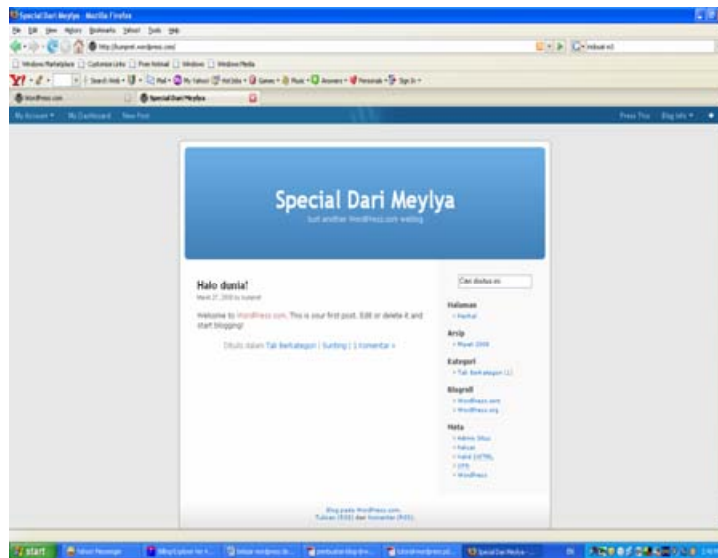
Special Dari Meylya - Mozilla Firefox

File Edit View History Bookmarks Yahoo! Tools Help

http://lumpret.wordpress.com/

Windows Marketplace | Customize Links | Free Hotmail | Windows | Windows Media

WordPress.com | Special Dari Meylya

My Account | My Dashboard | New Post

Press This | Blog Info

Special Dari Meylya

Just another WordPress.com weblog

Halo dunia!

March 27, 2008 by lumpret

Welcome to WordPress.com. This is your first post. Edit or delete it and start blogging!

Ditulis dalam Tak Berkategori | Sunting | 1 Komentar »

Cari disitus ini

Halaman
» Perihal

Arsip
» Maret 2008

Kategori
» Tak Berkategori (1)

Blogroll
» WordPress.com
» WordPress.org

Meta
» Admin Situs
» Keluar
» Valid XHTML
» XFN
» WordPress

Blog pada WordPress.com.
Tulisan (RSS) dan Komentar (RSS).

start